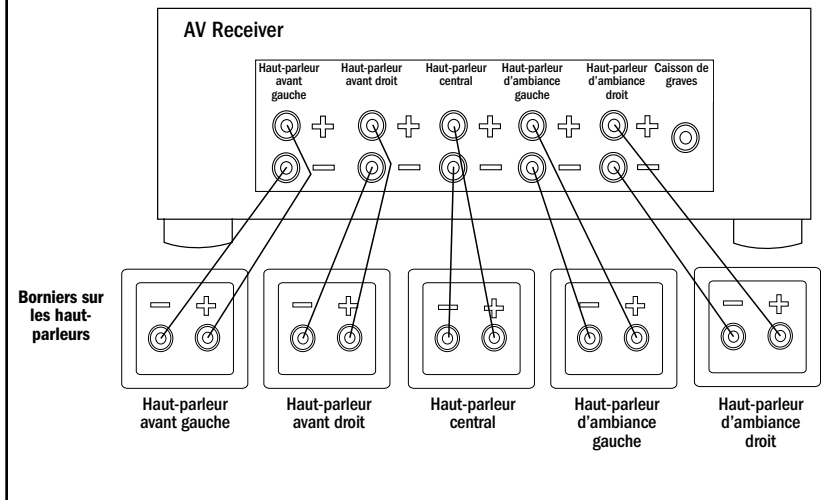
AV Receiver

Haut-parleur avant gauche

Haut-parleur avant droit

Haut-parleur central

Haut-parleur d'ambiance gauche

Haut-parleur d'ambiance droit

Caisson de graves

+ − + − + − + − + −

Borniers sur les haut-parleurs

− + − + − + − + − +

Haut-parleur avant gauche

Haut-parleur avant droit

Haut-parleur central

Haut-parleur d'ambiance gauche

Haut-parleur d'ambiance droit